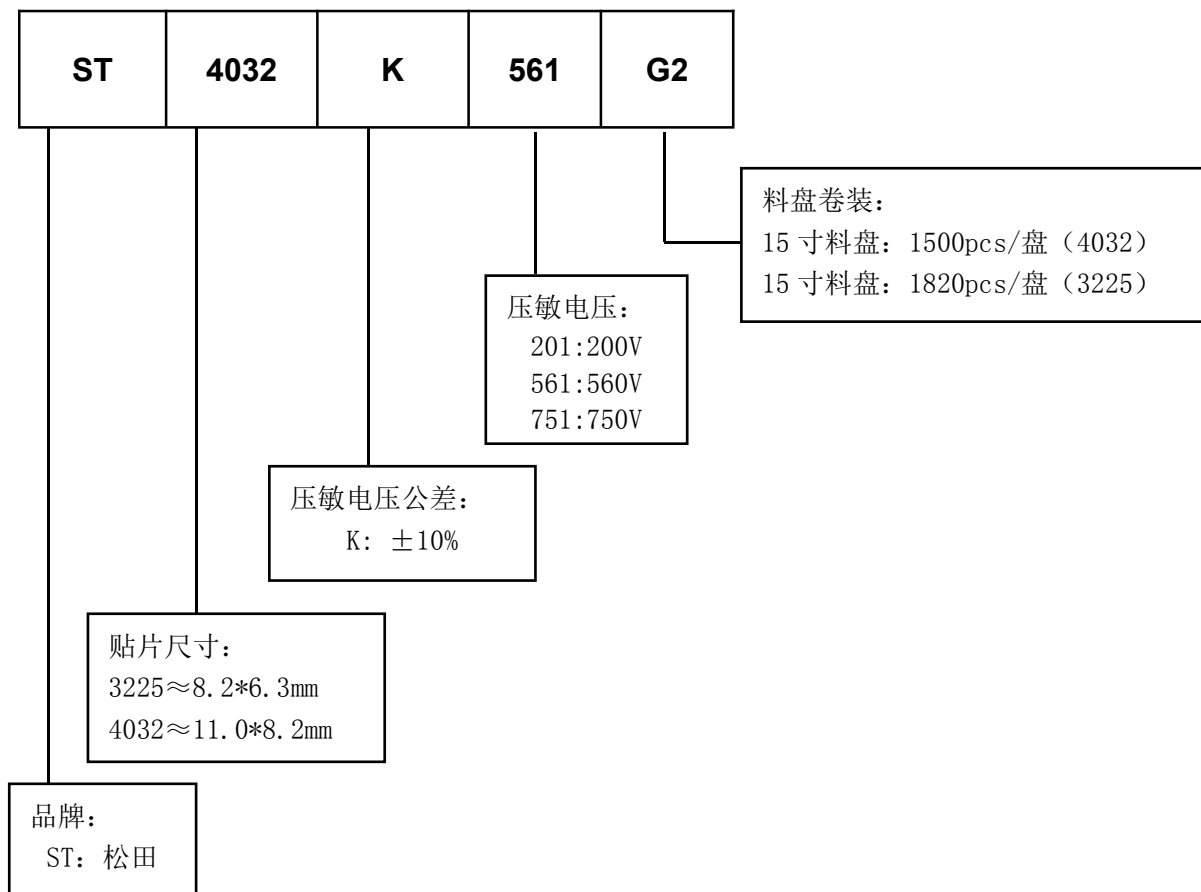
| ST | 4032 | K | 561 | G2 |
|---|---|---|---|---|

料盘卷装：
15 寸料盘：1500pcs/盘（4032）
15 寸料盘：1820pcs/盘（3225）

压敏电压：
201:200V
561:560V
751:750V

压敏电压公差：
K: ±10%

贴片尺寸：
3225≈8.2*6.3mm
4032≈11.0*8.2mm

品牌：
ST：松田